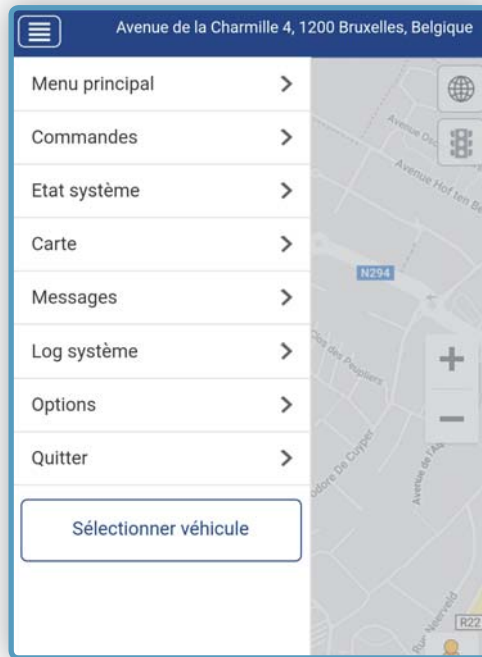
Avenue de la Charmille 4, 1200 Bruxelles, Belgique

Menu principal
Commandes
Etat système
Carte
Messages
Log système
Options
Quitter

Sélectionner véhicule

Avenue Dec
Avenue Hof ten Be
N294
Clos des Peupliers
odore De Cuyper
Avenue de l'A
Rue Neerveld
R22